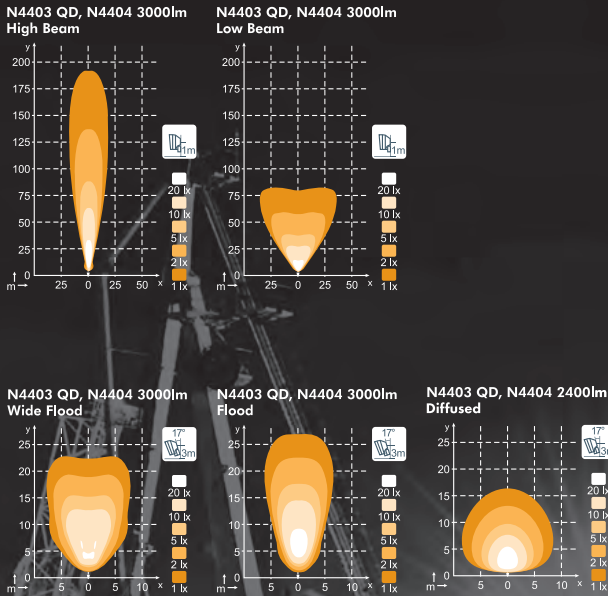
N4403 QD, N4404 3000lm
High Beam

y
200
175
150
125
100
75
50
25
0
m
25 0 25 50 x

1m
20 lx
10 lx
5 lx
2 lx
1 lx

N4403 QD, N4404 3000lm
Low Beam

y
200
175
150
125
100
75
50
25
0
m
25 0 25 50 x

1m
20 lx
10 lx
5 lx
2 lx
1 lx

N4403 QD, N4404 3000lm
Wide Flood

y
25
20
15
10
5
0
m
5 0 5 10 x

17°
3m
20 lx
10 lx
5 lx
2 lx
1 lx

N4403 QD, N4404 3000lm
Flood

y
25
20
15
10
5
0
m
5 0 5 10 x

17°
3m
20 lx
10 lx
5 lx
2 lx
1 lx

N4403 QD, N4404 2400lm
Diffused

y
25
20
15
10
5
0
m
5 0 5 10 x

17°
3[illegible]
20 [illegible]
10 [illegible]
5 lx
2 lx
1 lx